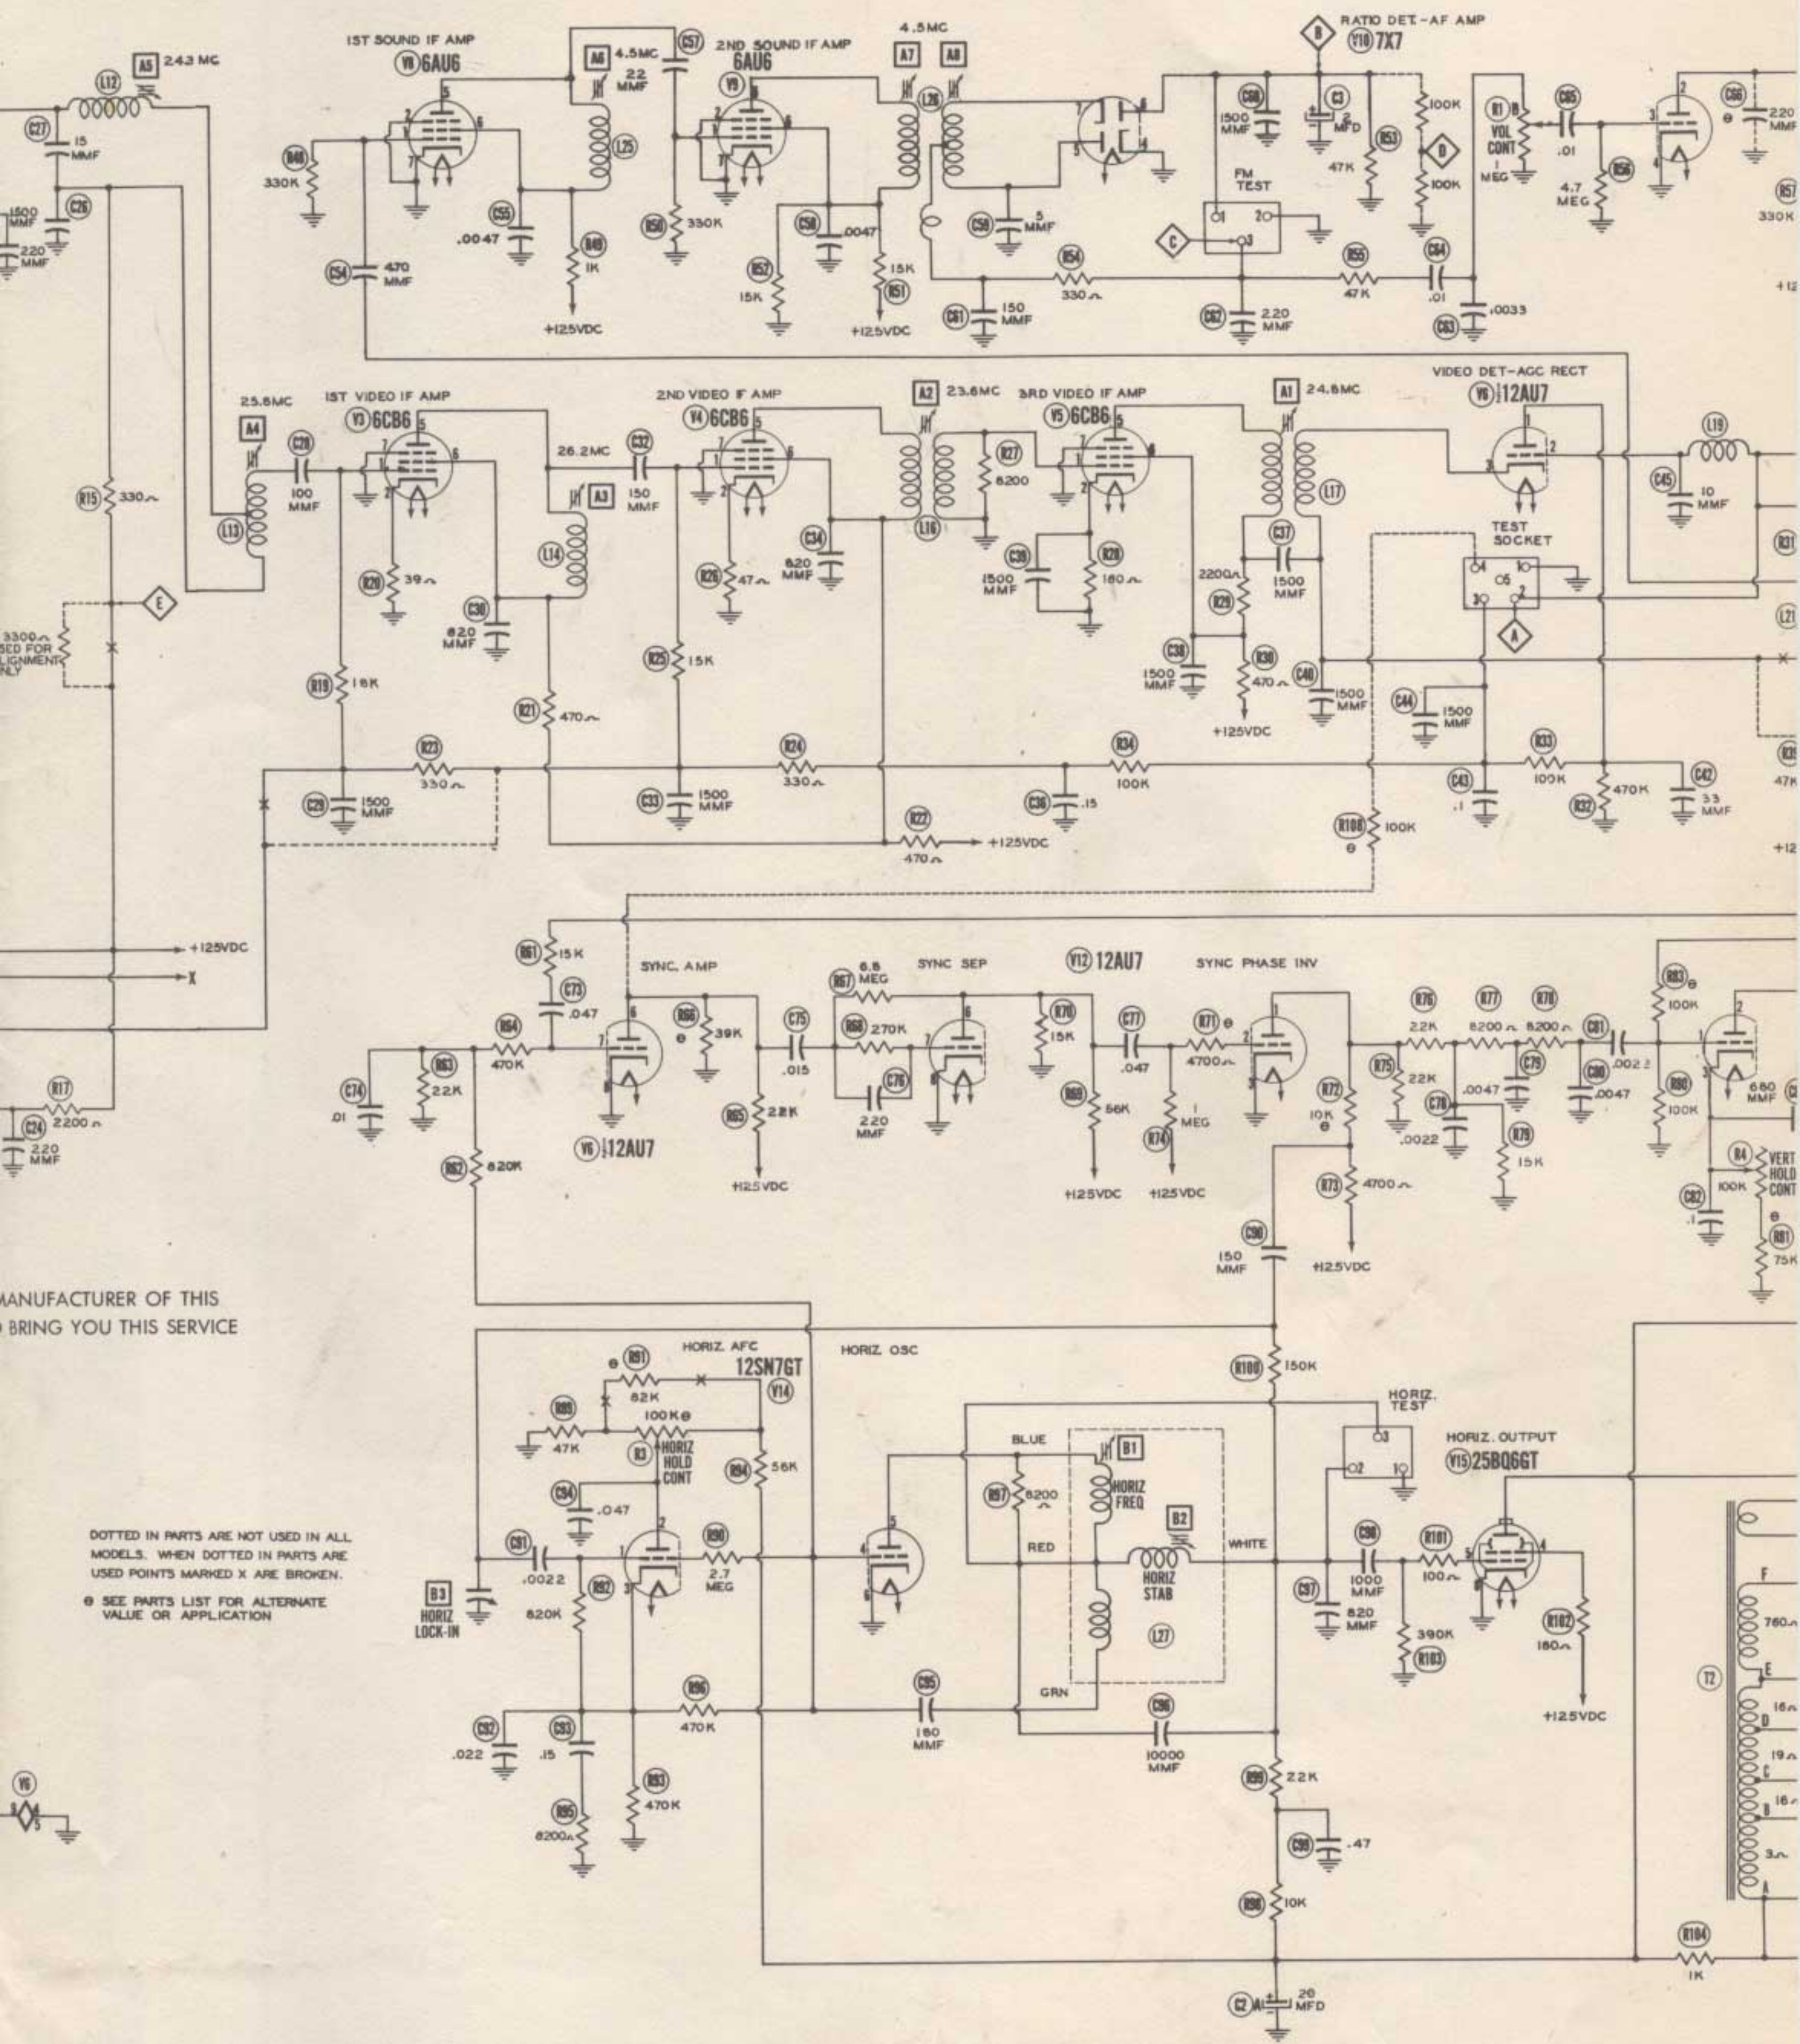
1ST SOUND IF AMP
V8 6AU6
A6 4.5MC
C57
22 MMF
2ND SOUND IF AMP
V9 6AU6
4.5MC
A7 A8
RATIO DET-AF AMP
B
V10 7X7
A5 243 MC
L12
C27
15 MMF
1500 MMF
C26
220 MMF
R48
330K
L25
C55
.0047
R49
1K
+125VDC
C54
470 MMF
R50
330K
C58
.0047
R52
15K
15K
R51
+125VDC
L26
C59
5 MMF
C61
150 MMF
R54
330
C60
1500 MMF
C3
2 MFD
R53
47K
100K
D
100K
FM TEST
1 2
3
C
C62
220 MMF
R55
47K
C64
.01
C63
.0033
R1
VOL CONT
1 MEG
C65
.01
R56
4.7 MEG
C66
220 MMF
R57
330K
+12

25.8MC
A4
1ST VIDEO IF AMP
V3 6CB6
C28
100 MMF
R15
330
L13
R20
39
C30
820 MMF
26.2MC
C32
150 MMF
A3
L14
2ND VIDEO IF AMP
V4 6CB6
R26
47
C34
820 MMF
A2 23.6MC
L16
R27
8200
3RD VIDEO IF AMP
V5 6CB6
C38
1500 MMF
R28
180
A1 24.8MC
L17
C37
1500 MMF
2200
R29
C39
1500 MMF
R30
470
+125VDC
C40
1500 MMF
VIDEO DET-AGC RECT
V6 ½12AU7
C45
10 MMF
L19
TEST SOCKET
C5
A
R31
L21
E
3300 USED FOR ALIGNMENT ONLY
R19
18K
R21
470
R25
15K
C44
1500 MMF
R23
330
C29
1500 MMF
R24
330
C33
1500 MMF
R34
100K
C36
.15
C43
.1
R33
100K
R32
470K
C42
33 MMF
R39
47K
R22
470
+125VDC
R108
100K
+12

+125VDC
X
R61
15K
C73
.047
SYNC. AMP
R66
39K
C75
.015
R67
6.8 MEG
R68
270K
C76
220 MMF
SYNC SEP
V12 12AU7
R70
15K
C77
.047
R71
4700
SYNC PHASE INV
R76
22K
R77
8200
R78
8200
C81
.0022
R83
100K
R64
470K
C74
.01
R63
22K
V6 ½12AU7
R65
22K
+125VDC
R69
56K
R74
1 MEG
+125VDC
+125VDC
R72
10K
R75
22K
C78
.0022
C79
.0047
C80
.0047
R79
15K
R80
100K
680 MMF
R4
VERT HOLD CONT
100K
C82
.1
R81
75K
R17
2200
C24
220 MMF
R62
820K
R73
4700
C98
150 MMF
+125VDC

MANUFACTURER OF THIS
BRING YOU THIS SERVICE

HORIZ. AFC
12SN7GT
V14
HORIZ OSC
R91
82K
R89
47K
100K
R3
HORIZ HOLD CONT
R94
56K
C94
.047
R100
150K
HORIZ. TEST
BLUE
B1
HORIZ FREQ
R97
8200
RED
B2
HORIZ STAB
L27
WHITE
GRN
HORIZ. OUTPUT
V15 25BQ6GT
C91
.0022
R92
820K
R90
2.7 MEG
B3
HORIZ LOCK-IN
C99
1000 MMF
R101
100
C97
820 MMF
390K
R103
R102
180
+125VDC
DOTTED IN PARTS ARE NOT USED IN ALL MODELS. WHEN DOTTED IN PARTS ARE USED POINTS MARKED X ARE BROKEN.
SEE PARTS LIST FOR ALTERNATE VALUE OR APPLICATION
R96
470K
C95
180 MMF
C96
10000 MMF
C92
.022
C93
.15
R93
470K
R95
8200
R99
22K
C99
.47
R98
10K
C2
20 MFD
R104
1K
T2
F
760
E
16
D
19
C
16
B
3
A
V6